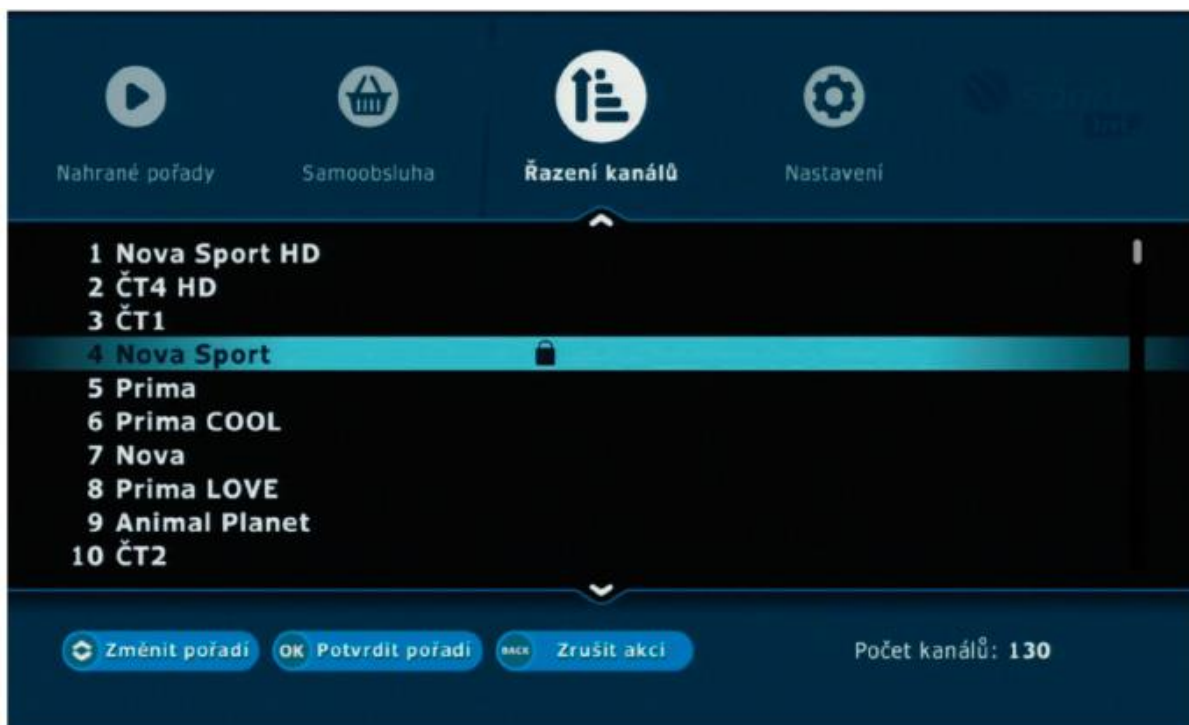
Nahrané pořady
Samoobsluha
Řazení kanálů
Nastavení

1 Nova Sport HD
2 ČT4 HD
3 ČT1
4 Nova Sport
5 Prima
6 Prima COOL
7 Nova
8 Prima LOVE
9 Animal Planet
10 ČT2

Změnit pořadí
OK Potvrdit pořadí
BACK Zrušit akci
Počet kanálů: 130